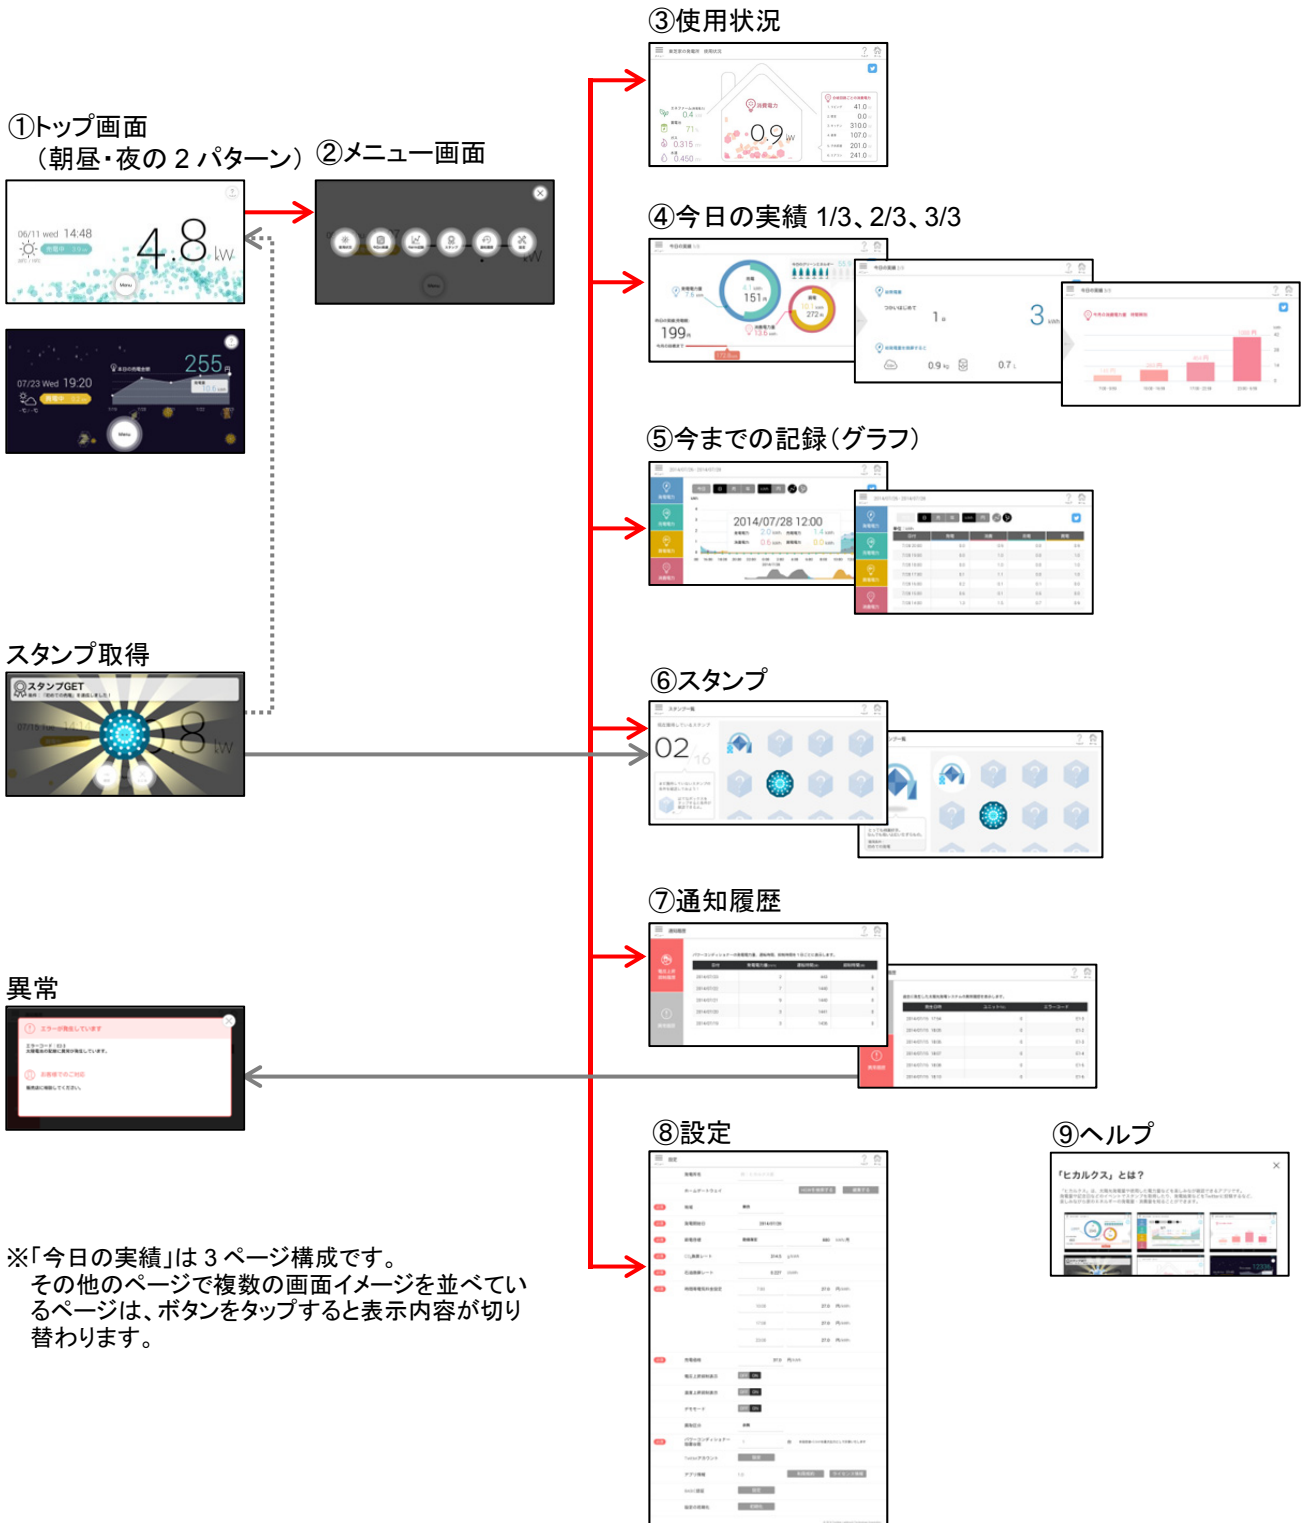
①トップ画面
（朝昼・夜の２パターン）

06/11 wed 14:48
4.8 kW
Menu

255円
07/23 Wed 19:20
Menu

②メニュー画面

③使用状況
0.9 kW
0.4
71
0.315
0.450
41.0
0.0
310.0
107.0
201.0
241.0

④今日の実績 1/3、2/3、3/3
151
272
199
1
3
0.9
0.7

⑤今までの記録（グラフ）
2014/07/28 12:00

スタンプ取得
スタンプGET

⑥スタンプ
02 16

⑦通知履歴

異常

⑧設定

⑨ヘルプ
「ヒカルクス」とは？

※「今日の実績」は３ページ構成です。
その他のページで複数の画面イメージを並べているページは、ボタンをタップすると表示内容が切り替わります。